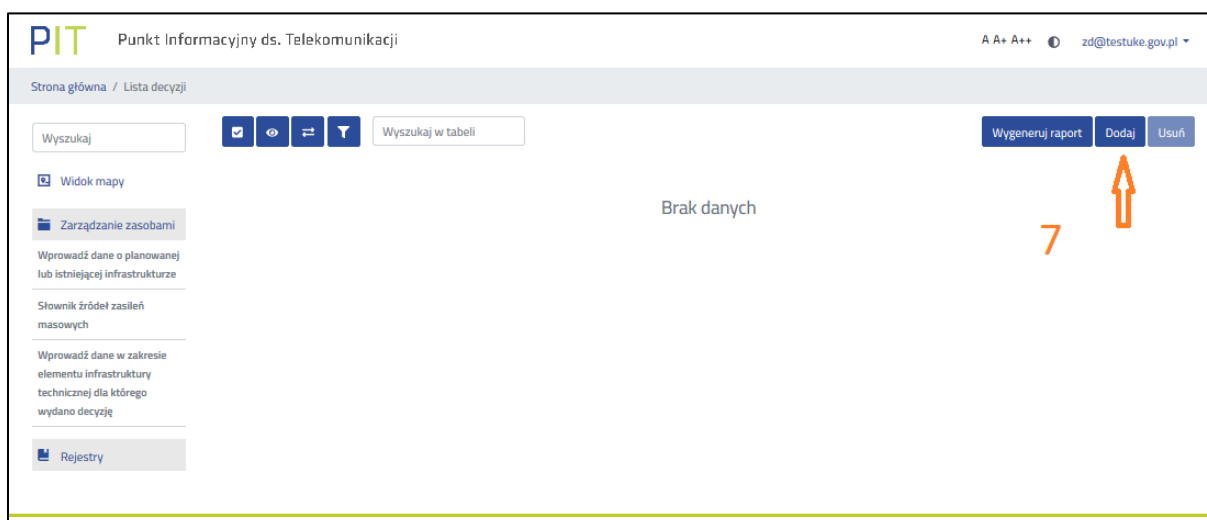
PIT Punkt Informacyjny ds. Telekomunikacji

A A+ A++ zd@testuke.gov.pl

Strona główna / Lista decyzji

Wyszukaj

Widok mapy

Zarządzanie zasobami

Wprowadź dane o planowanej lub istniejącej infrastrukturze

Słownik źródeł zasileń masowych

Wprowadź dane w zakresie elementu infrastruktury technicznej dla którego wydano decyzję

Rejestry

Wyszukaj w tabeli

Wygeneruj raport Dodaj Usuń

Brak danych

7